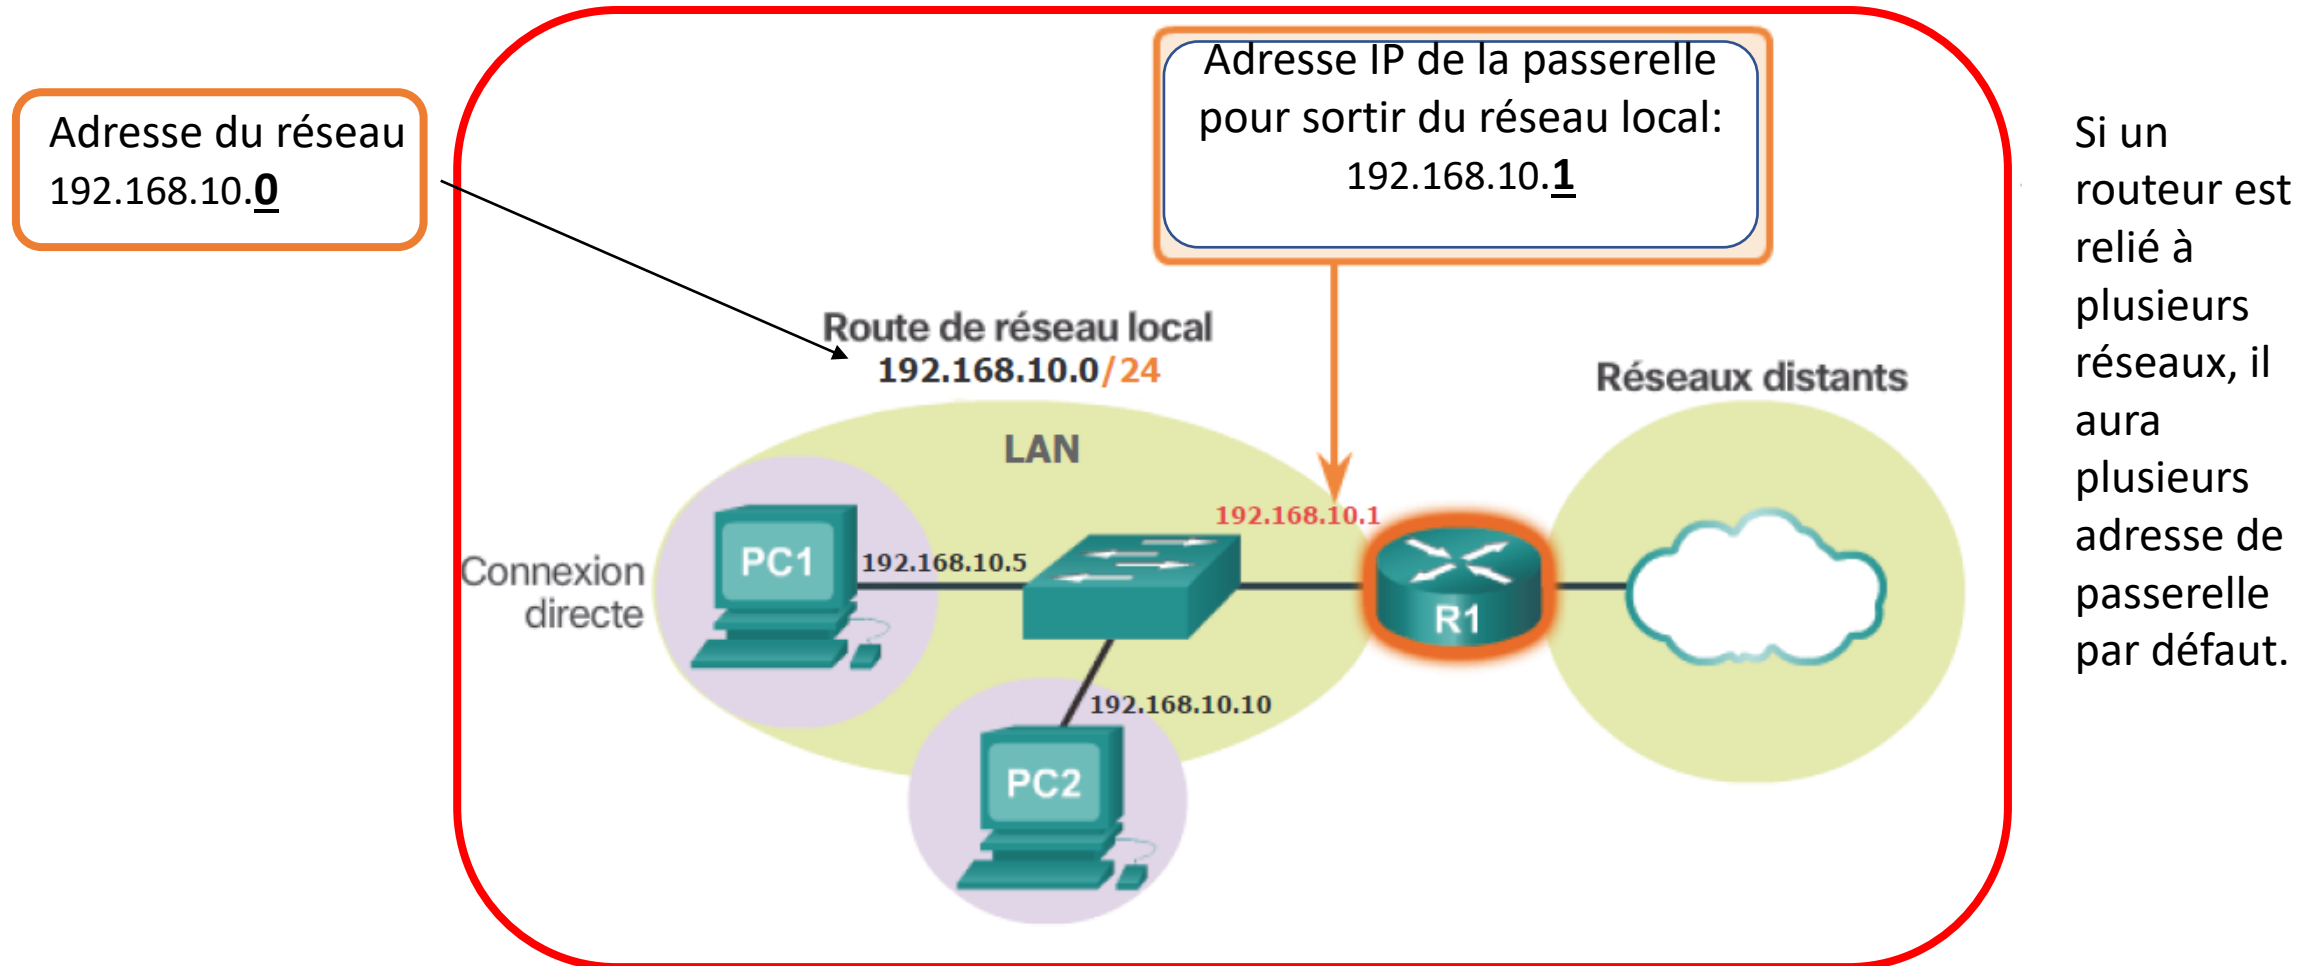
Adresse du réseau
192.168.10.**0**

Adresse IP de la passerelle pour sortir du réseau local:
192.168.10.**1**

Route de réseau local
192.168.10.0/24

Réseaux distants

LAN

192.168.10.1

Connexion directe

PC1

192.168.10.5

R1

192.168.10.10

PC2

Si un routeur est relié à plusieurs réseaux, il aura plusieurs adresse de passerelle par défaut.